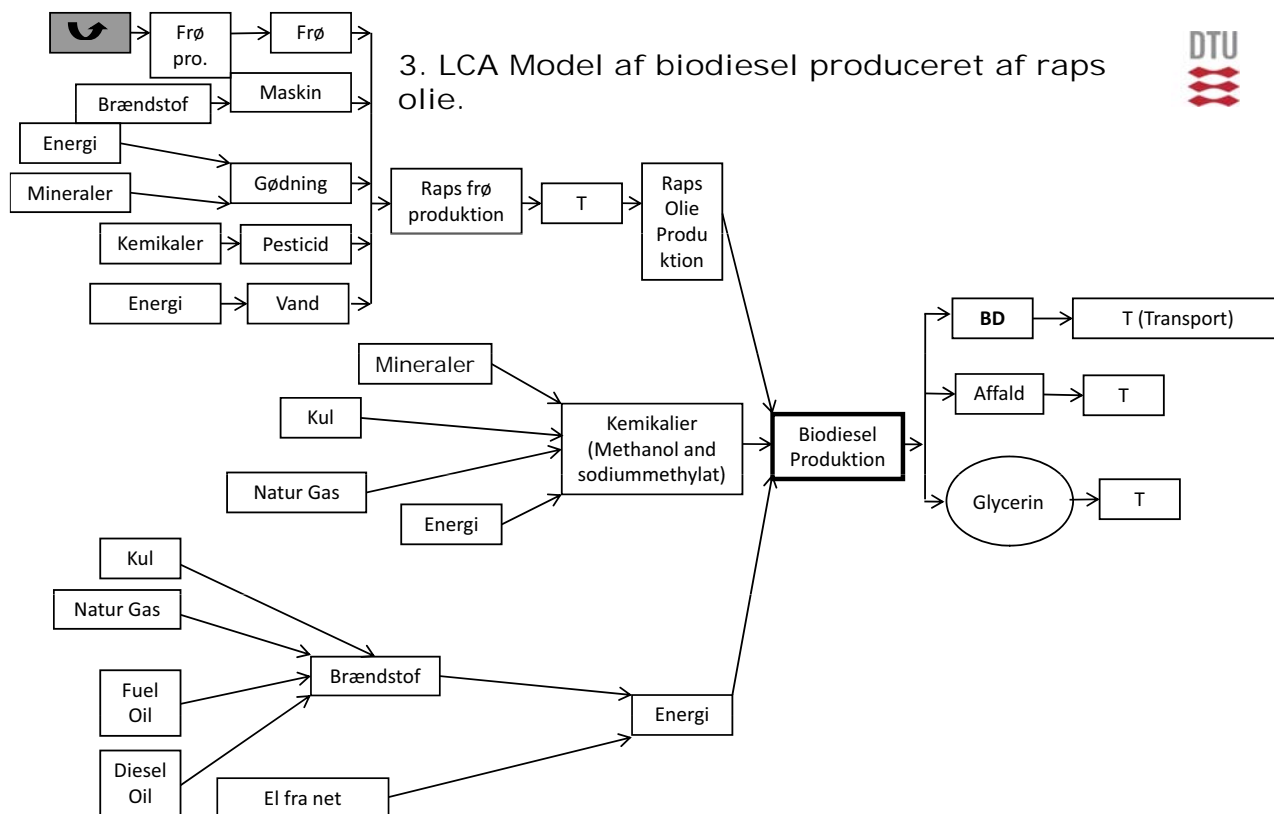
3. LCA Model af biodiesel produceret af raps olie.

DTU

Frø pro.

Frø

Brændstof

Maskin

Energi

Mineraler

Gødning

Kemikaler

Pesticid

Energi

Vand

Raps frø produktion

T

Raps Olie Produktion

Mineraler

Kul

Natur Gas

Energi

Kemikalier (Methanol and sodiummethylat)

Biodiesel Produktion

BD

T (Transport)

Affald

T

Glycerin

T

Kul

Natur Gas

Fuel Oil

Diesel Oil

Brændstof

El fra net

Energi